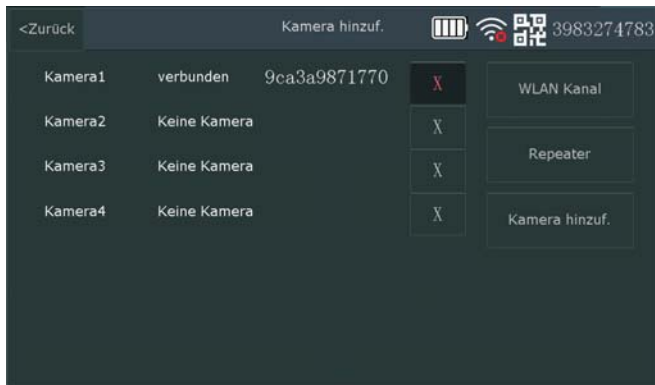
<Zurück

Kamera hinzuf.

3983274783

| | | | |
|---|---|---|---|
| Kamera1 | verbunden | 9ca3a9871770 | X |
| Kamera2 | Keine Kamera | | X |
| Kamera3 | Keine Kamera | | X |
| Kamera4 | Keine Kamera | | X |

WLAN Kanal

Repeater

Kamera hinzuf.